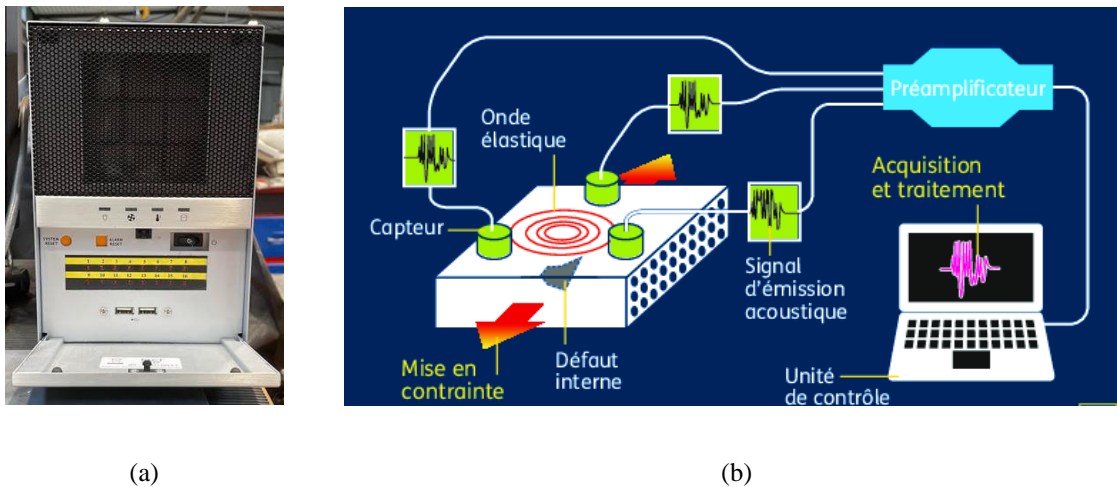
SYSTEM RESET

ALARM RESET

| 1 | 2 | 3 | 4 | 5 | 6 | 7 | 8 |
|---|---|---|---|---|---|---|---|
| 9 | 10 | 11 | 12 | 13 | 14 | 15 | 16 |

Préamplificateur

Onde élastique

Acquisition et traitement

Capteur

Signal d'émission acoustique

Mise en contrainte

Défaut interne

Unité de contrôle

(a)

(b)